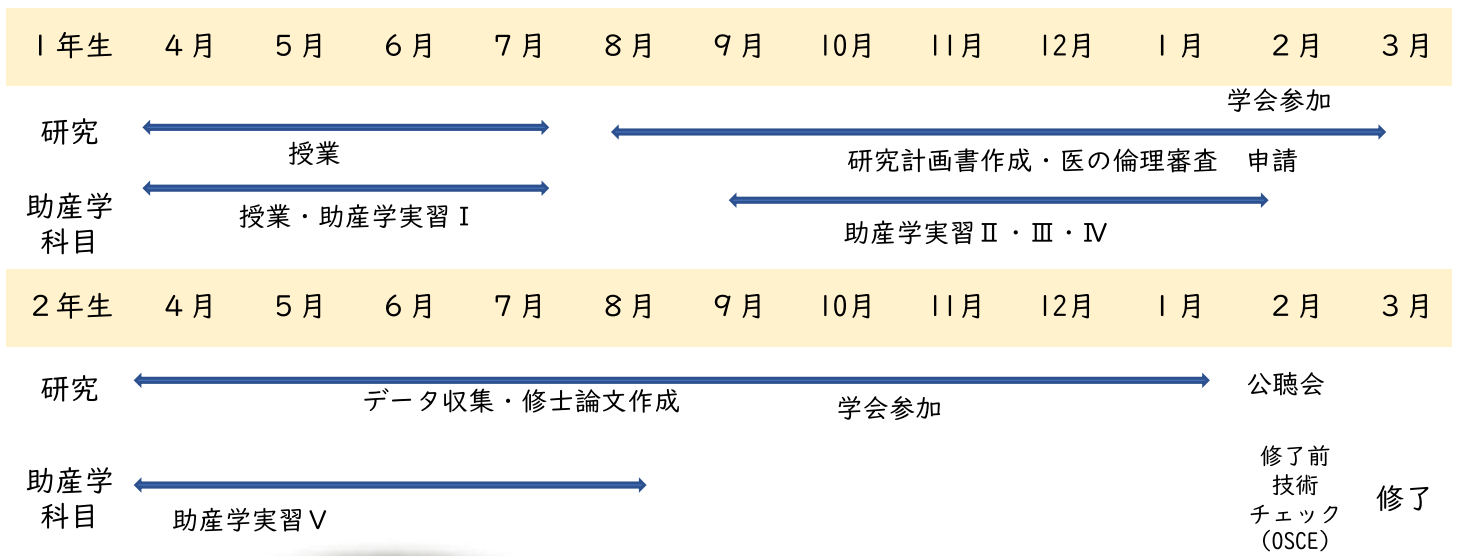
| 1年生 | 4月 | 5月 | 6月 | 7月 | 8月 | 9月 | 10月 | 11月 | 12月 | 1月 | 2月 | 3月 |
|---|---|---|---|---|---|---|---|---|---|---|---|---|

学会参加

研究

授業

研究計画書作成・医の倫理審査　申請

助産学科目

授業・助産学実習Ⅰ

助産学実習Ⅱ・Ⅲ・Ⅳ

| 2年生 | 4月 | 5月 | 6月 | 7月 | 8月 | 9月 | 10月 | 11月 | 12月 | 1月 | 2月 | 3月 |
|---|---|---|---|---|---|---|---|---|---|---|---|---|

研究

データ収集・修士論文作成

学会参加

公聴会

助産学科目

助産学実習Ⅴ

修了前技術チェック（OSCE）

修了